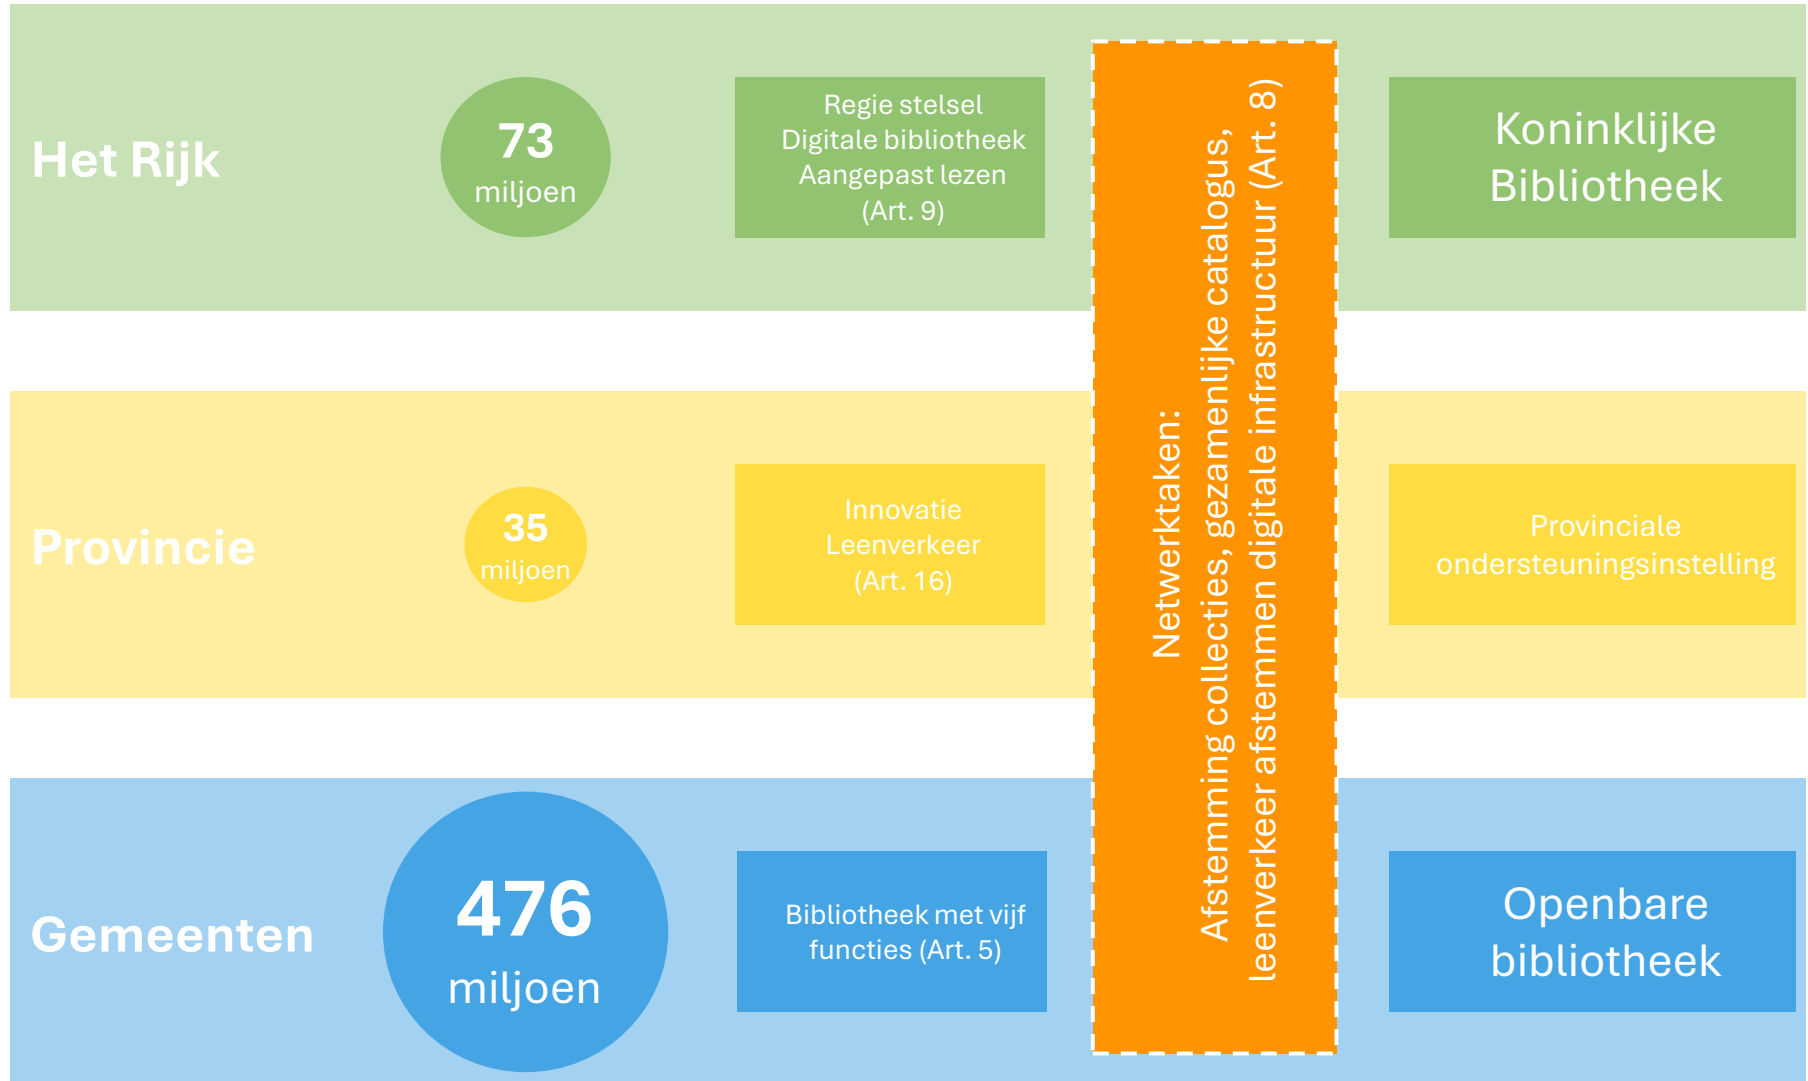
Het Rijk

73
miljoen

Regie stelsel
Digitale bibliotheek
Aangepast lezen
(Art. 9)

Koninklijke Bibliotheek

Provincie

35
miljoen

Innovatie
Leenverkeer
(Art. 16)

Provinciale ondersteuningsinstelling

Gemeenten

476
miljoen

Bibliotheek met vijf functies (Art. 5)

Openbare bibliotheek

Netwerktaken:
Afstemming collecties, gezamenlijke catalogus, leenverkeer afstemmen digitale infrastructuur (Art. 8)